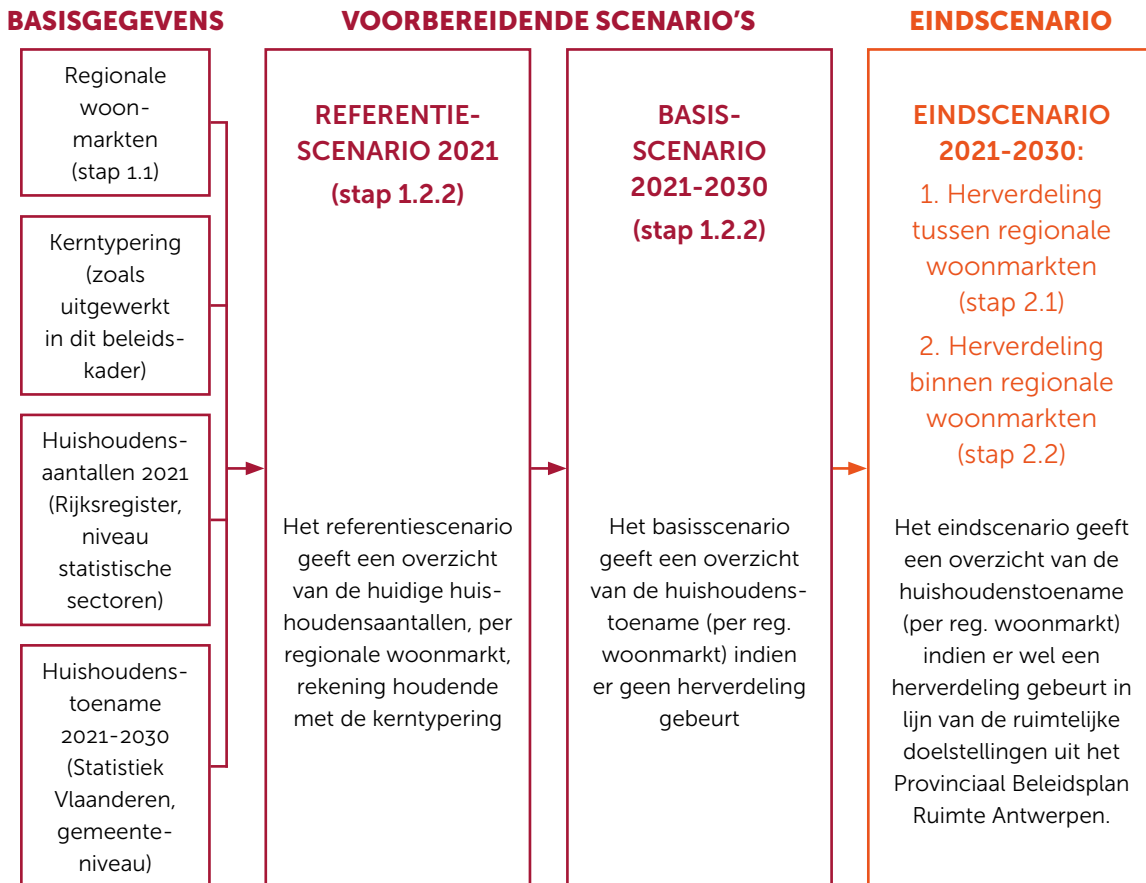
BASISGEGEVENS

Regionale woonmarkten (stap 1.1)

Kerntypering (zoals uitgewerkt in dit beleidskader)

Huishoudensaantallen 2021 (Rijksregister, niveau statistische sectoren)

Huishoudenstoename 2021-2030 (Statistiek Vlaanderen, gemeenteniveau)

VOORBEREIDENDE SCENARIO'S

REFERENTIESCENARIO 2021 (stap 1.2.2)

Het referentiescenario geeft een overzicht van de huidige huishoudensaantallen, per regionale woonmarkt, rekening houdende met de kerntypering

BASISSCENARIO 2021-2030 (stap 1.2.2)

Het basisscenario geeft een overzicht van de huishoudenstoename (per reg. woonmarkt) indien er geen herverdeling gebeurt

EINDSCENARIO

EINDSCENARIO 2021-2030:

1. Herverdeling tussen regionale woonmarkten (stap 2.1)

2. Herverdeling binnen regionale woonmarkten (stap 2.2)

Het eindscenario geeft een overzicht van de huishoudenstoename (per reg. woonmarkt) indien er wel een herverdeling gebeurt in lijn van de ruimtelijke doelstellingen uit het Provinciaal Beleidsplan Ruimte Antwerpen.